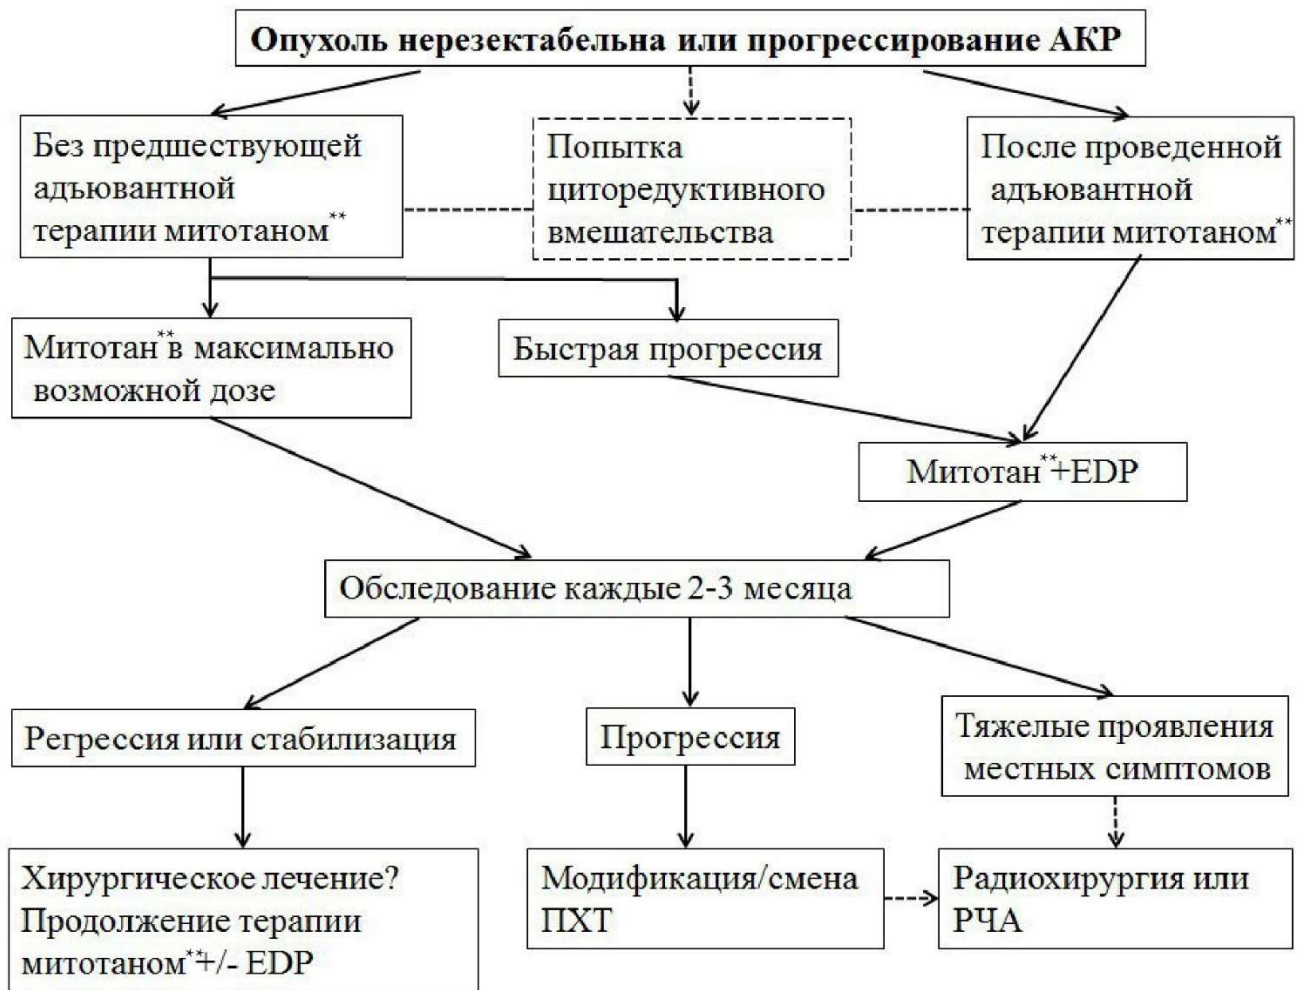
Опухоль нерезектабельна или прогрессирование АКР

Без предшествующей адъювантной терапии митотаном**

Попытка циторедуктивного вмешательства

После проведенной адъювантной терапии митотаном**

Митотан** в максимально возможной дозе

Быстрая прогрессия

Митотан**+EDP

Обследование каждые 2-3 месяца

Регрессия или стабилизация

Прогрессия

Тяжелые проявления местных симптомов

Хирургическое лечение? Продолжение терапии митотаном**+/- EDP

Модификация/смена ПХТ

Радиохирургия или РЧА